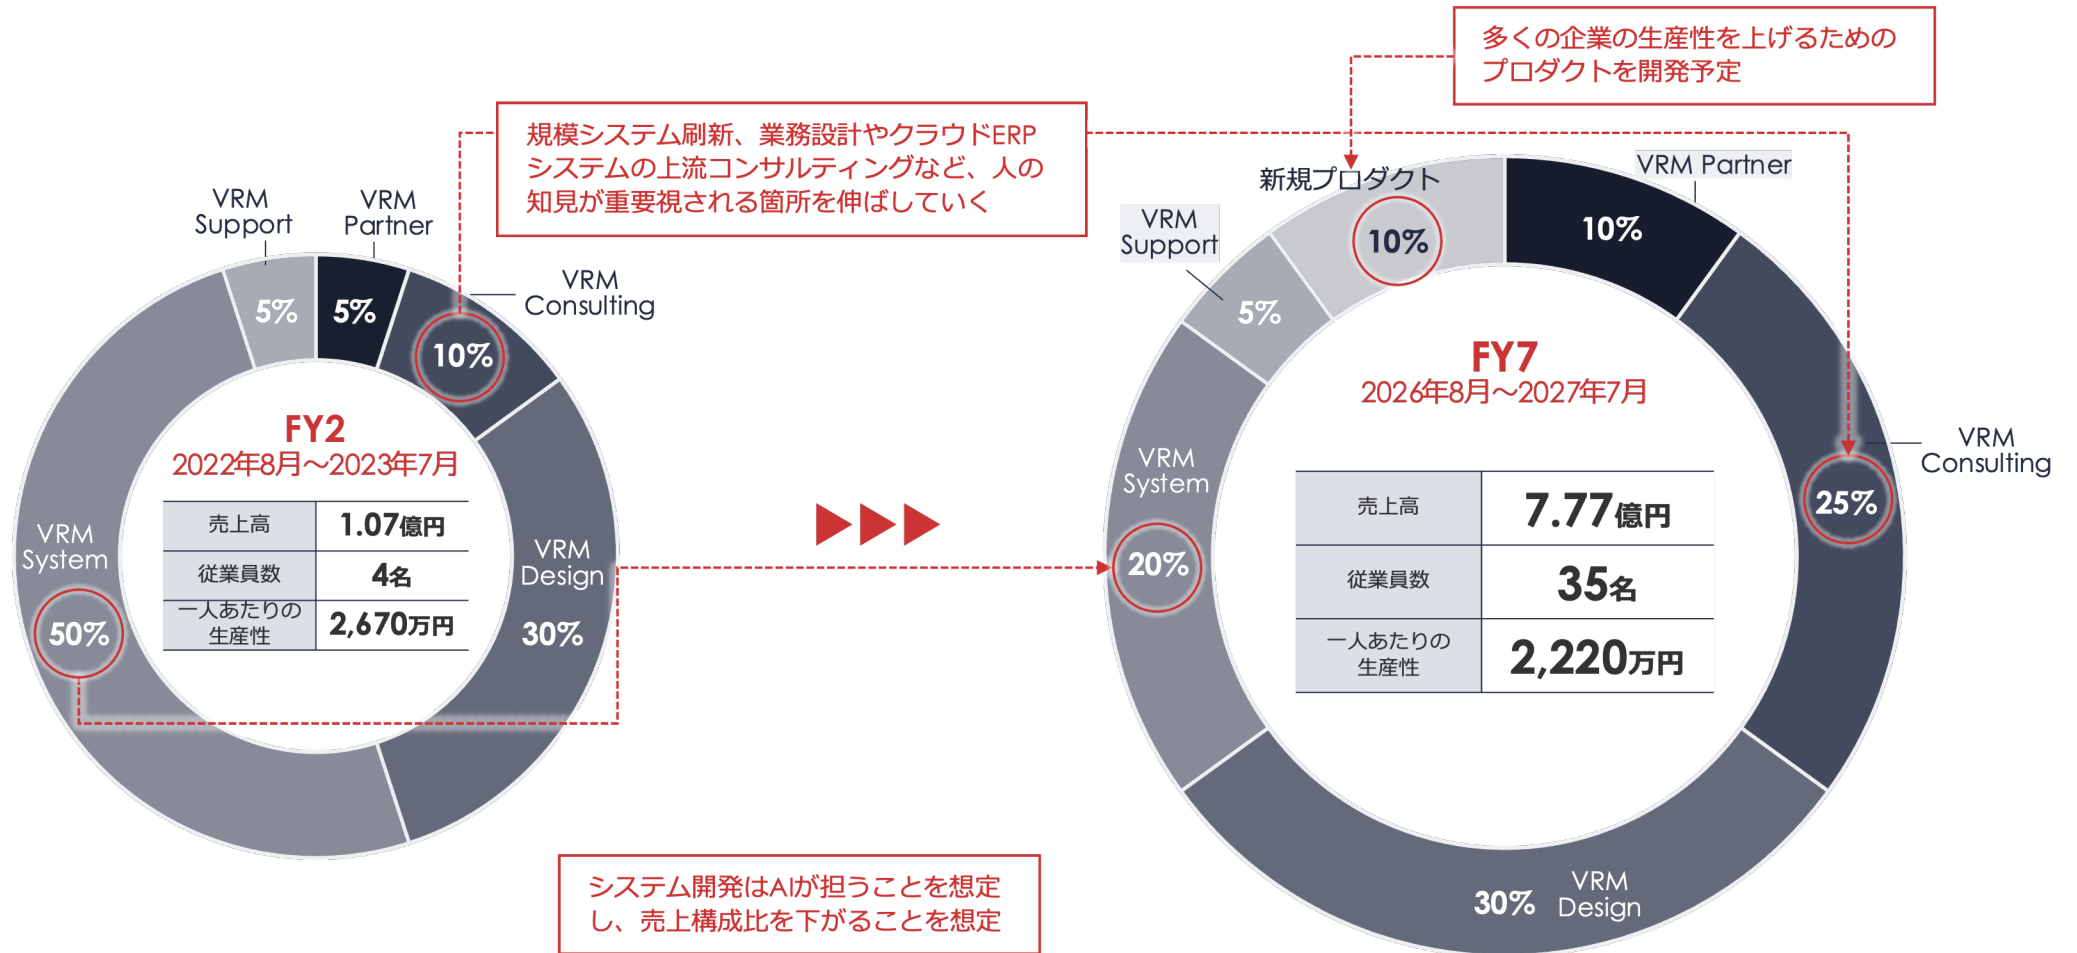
多くの企業の生産性を上げるためのプロダクトを開発予定

規模システム刷新、業務設計やクラウドERPシステムの上流コンサルティングなど、人の知見が重要視される箇所を伸ばしていく

VRM Support

VRM Partner

VRM Consulting

5%

5%

10%

FY2
2022年8月～2023年7月

| 売上高 | 1.07億円 |
|---|---|
| 従業員数 | 4名 |
| 一人あたりの生産性 | 2,670万円 |

VRM System

50%

VRM Design

30%

新規プロダクト

10%

VRM Partner

10%

VRM Support

5%

FY7
2026年8月～2027年7月

| 売上高 | 7.77億円 |
|---|---|
| 従業員数 | 35名 |
| 一人あたりの生産性 | 2,220万円 |

VRM System

20%

VRM Consulting

25%

30%

VRM Design

システム開発はAIが担うことを想定し、売上構成比を下がることを想定